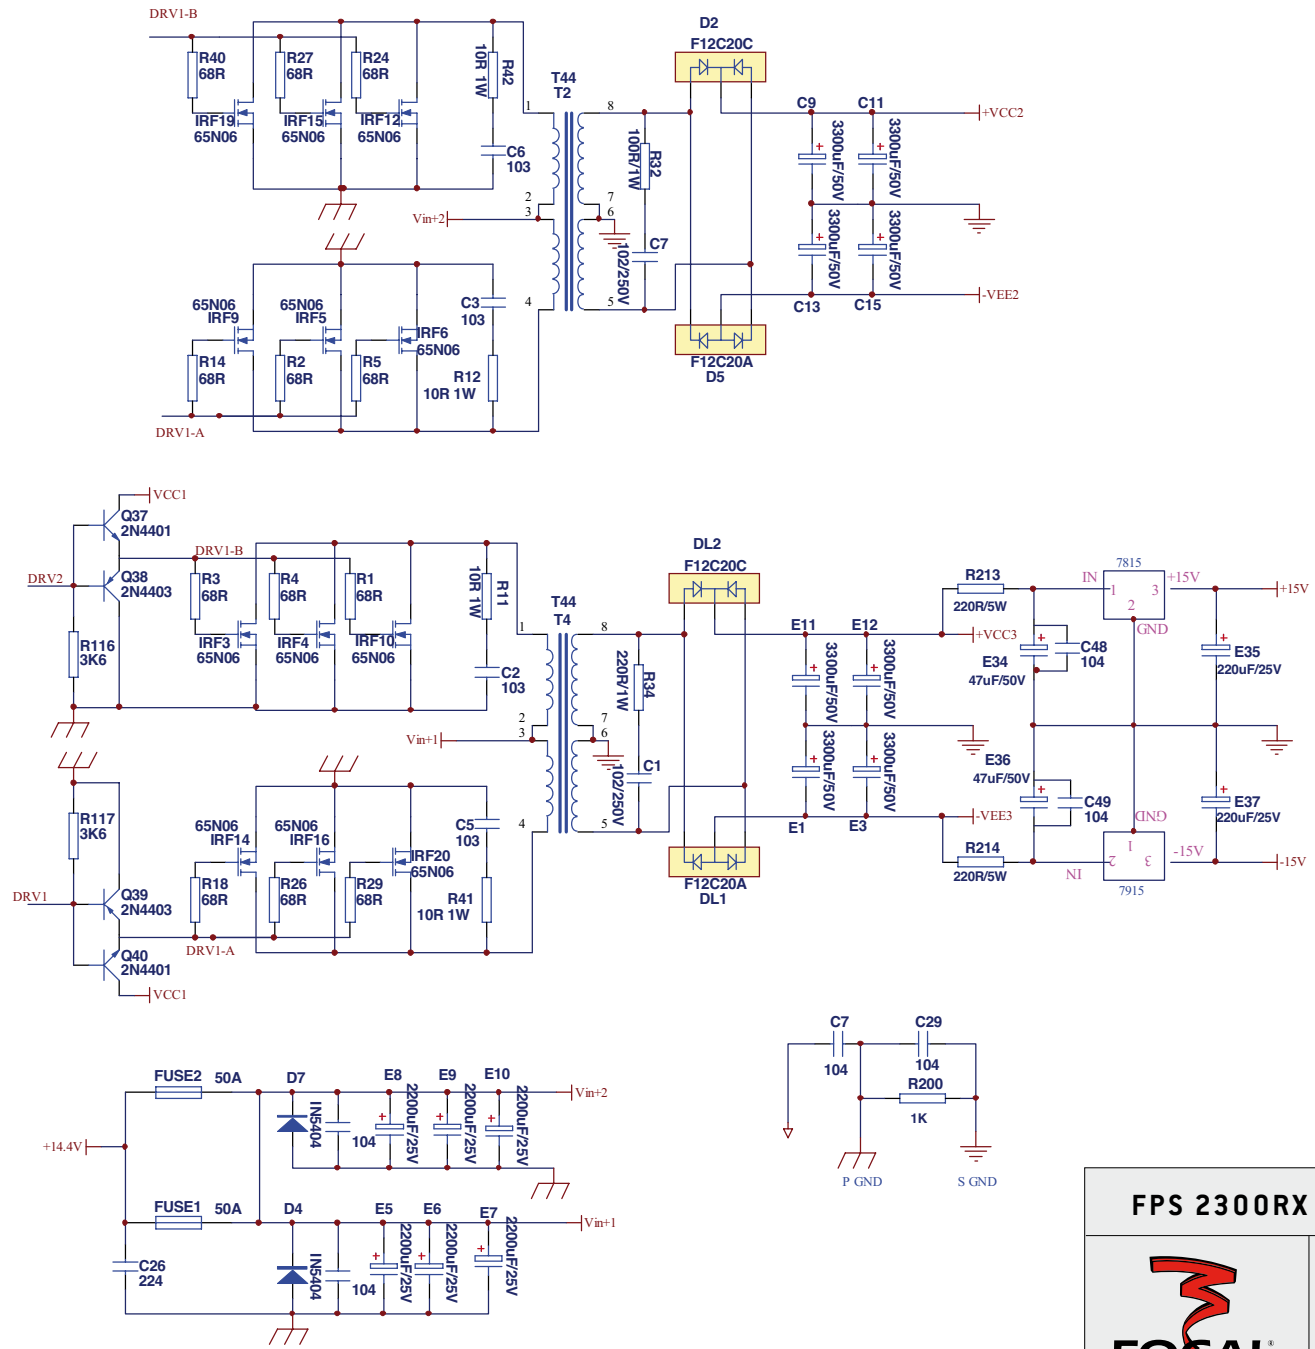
DRV1-B
R40 68R
R27 68R
R24 68R
10R 1W R42
IRF19 65N06
IRF15 65N06
IRF12 65N06
C6 103
T44 T2
D2 F12C20C
C9 C11
+VCC2
3300uF/50V
3300uF/50V
100R/1W R32
Vin+2
C7
102/250V
3300uF/50V
3300uF/50V
C13 C15
-VEE2
65N06 IRF9
65N06 IRF5
IRF6 65N06
C3 103
R14 68R
R2 68R
R5 68R
R12 10R 1W
F12C20A D5
DRV1-A

VCC1
Q37 2N4401
DRV1-B
DRV2
Q38 2N4403
R3 68R
R4 68R
R1 68R
10R 1W R11
T44 T4
DL2 F12C20C
R213 220R/5W
7815
IN 1 3 +15V
2 GND
+15V
R116 3K6
IRF3 65N06
IRF4 65N06
IRF10 65N06
C2 103
220R/1W R34
E11 E12
+VCC3
3300uF/50V
3300uF/50V
C48 104
E34 47uF/50V
E35 220uF/25V
Vin+1
C1
102/250V
3300uF/50V
3300uF/50V
E36 47uF/50V
C49 104
E37 220uF/25V
GND
R117 3K6
65N06 IRF14
65N06 IRF16
IRF20 65N06
C5 103
E1 E3
-VEE3
R214 220R/5W
-15V
-15V
DRV1
Q39 2N4403
R18 68R
R26 68R
R29 68R
R41 10R 1W
F12C20A DL1
NI 2 1 3
7915
DRV1-A
Q40 2N4401
VCC1

C7 104
C29 104
R200 1K
P GND
S GND

FUSE2 50A
D7
E8 E9 E10
Vin+2
+14.4V
IN5404
104
2200uF/25V
2200uF/25V
2200uF/25V
FUSE1 50A
D4
E5 E6 E7
Vin+1
C26 224
IN5404
104
2200uF/25V
2200uF/25V
2200uF/25V

FPS 2300RX